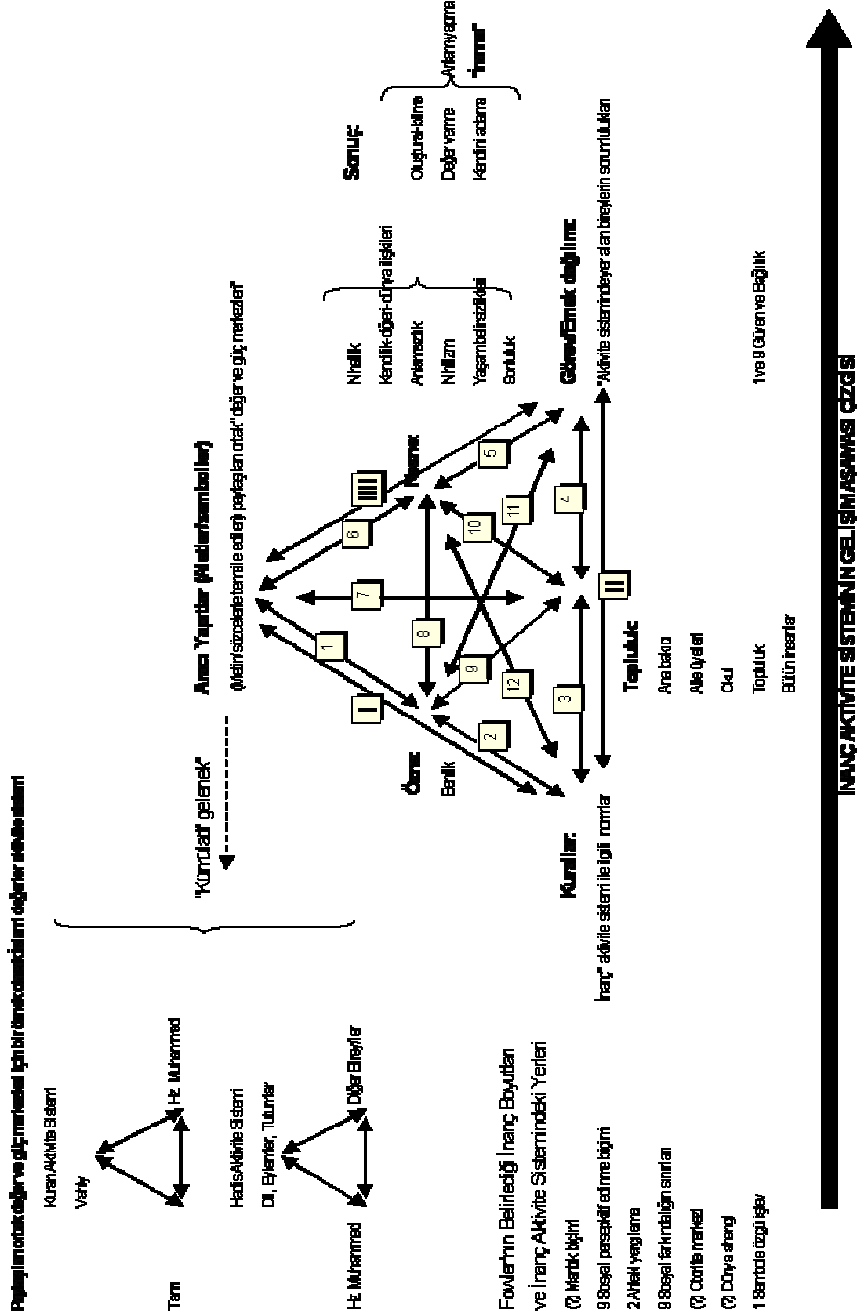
Paylaşılan ortak değer ve güç merkezleri için bir örnek olarak diğer aktivite sistemleri

Kuran Aktivite Sistemi

Vahiy

Tanrı

Hz. Muhammed

Hadis Aktivite Sistemi

Dil, Eylemler, Tutumlar

Hz. Muhammed

Diğer Bireyler

Fowler'ın Belirlediği İnanç Boyutları ve İnanç Aktivite Sistemindeki Yerleri

(?) Mantık biçimi

9 Sosyal perspektif edinme biçimi

2 Ahlaki yargılama

9 Sosyal farkındalığın sınırları

(?) Otorite merkezi

(?) Dünya ahengi

1 Sembolle özgü işlev

"Kümülatif" gelenek

Araç Yapıtlar (Materyal semboller)

(Metin/sözcelerle temsil edilen) paylaşılan ortak" değer ve güç merkezleri

Özne:

Benlik

Nesne:

Kurallar:

İnanç" aktivite sistemi ile ilgili normlar

Topluluk:

Anne baba

Aile üyeleri

Okul

Topluluk

Bütün insanlar

Görev/Emek dağılımı:

"Aktivite sistemindeyer alan bireylerin sorumlulukları

1ve 9 Güven ve Bağlılık

I

II

III

IIII

1

2

3

4

5

6

7

8

9

10

11

12

Nihailik

Kendilik-öteki-dünya ilişkileri

Anlamsızlık

Nihilizm

Yaşam belirsizlikleri

Sonluluk

Sonuç:

Oluşturulma

Değer verme

Kendini adama

Anlamlandırma

"İnanma"

İNANÇ AKTİVİTE SİSTEMİNİN GELİŞİM AŞAMASI ÇİZGİSİ